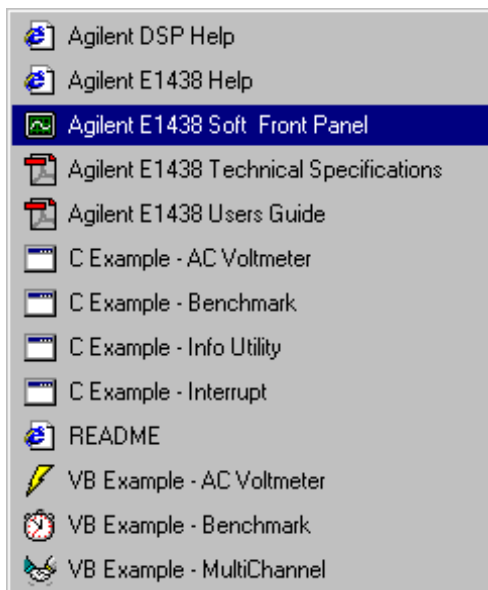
Agilent DSP Help
Agilent E1438 Help
Agilent E1438 Soft  Front Panel
Agilent E1438 Technical Specifications
Agilent E1438 Users Guide
C Example - AC Voltmeter
C Example - Benchmark
C Example - Info Utility
C Example - Interrupt
README
VB Example - AC Voltmeter
VB Example - Benchmark
VB Example - MultiChannel